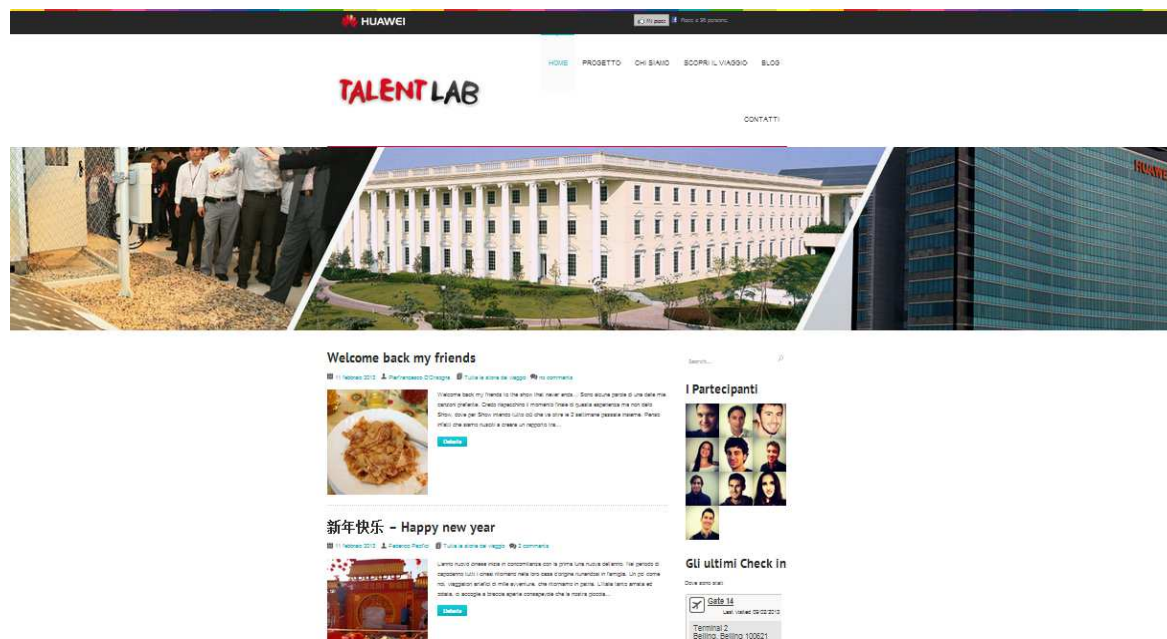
HUAWEI

Mi piace  Piace a 96 persone.

TALENT LAB

HOME PROGETTO CHI SIAMO SCOPRI IL VIAGGIO BLOG

CONTATTI

HUAWEI

Welcome back my friends

11 febbraio 2013 Pierfrancesco D'Oragna Tutte le storie dal viaggio No comments

Welcome back my friends to the show that never ends... Sono alcune parole di una delle mie canzoni preferite. Credo rispecchino il momento finale di questa esperienza ma non dello Show, dove per Show intendo tutto ciò che va oltre le 2 settimane passate insieme. Penso infatti che siamo riusciti a creare un rapporto tra...

Dettaglio

新年快乐 – Happy new year

11 febbraio 2013 Federico Pacifici Tutte le storie dal viaggio 2 commenti

L'anno nuovo cinese inizia in concomitanza con la prima luna nuova dell'anno. Nel periodo di capodanno tutti i cinesi ritornano nelle loro case d'origine riunendosi in famiglia. Un po' come noi, viaggiatori alla ricerca di mille avventure, che ritorniamo in patria. L'Italia tanto amata ed odiata, ci accoglie a braccia aperte consapevole che la nostra piccola...

Dettaglio

Search...

I Partecipanti

Gli ultimi Check in

Dove siamo stati

Gate 14
Last visited 09/02/2013

Terminal 2
Beijing, Beijing 100621